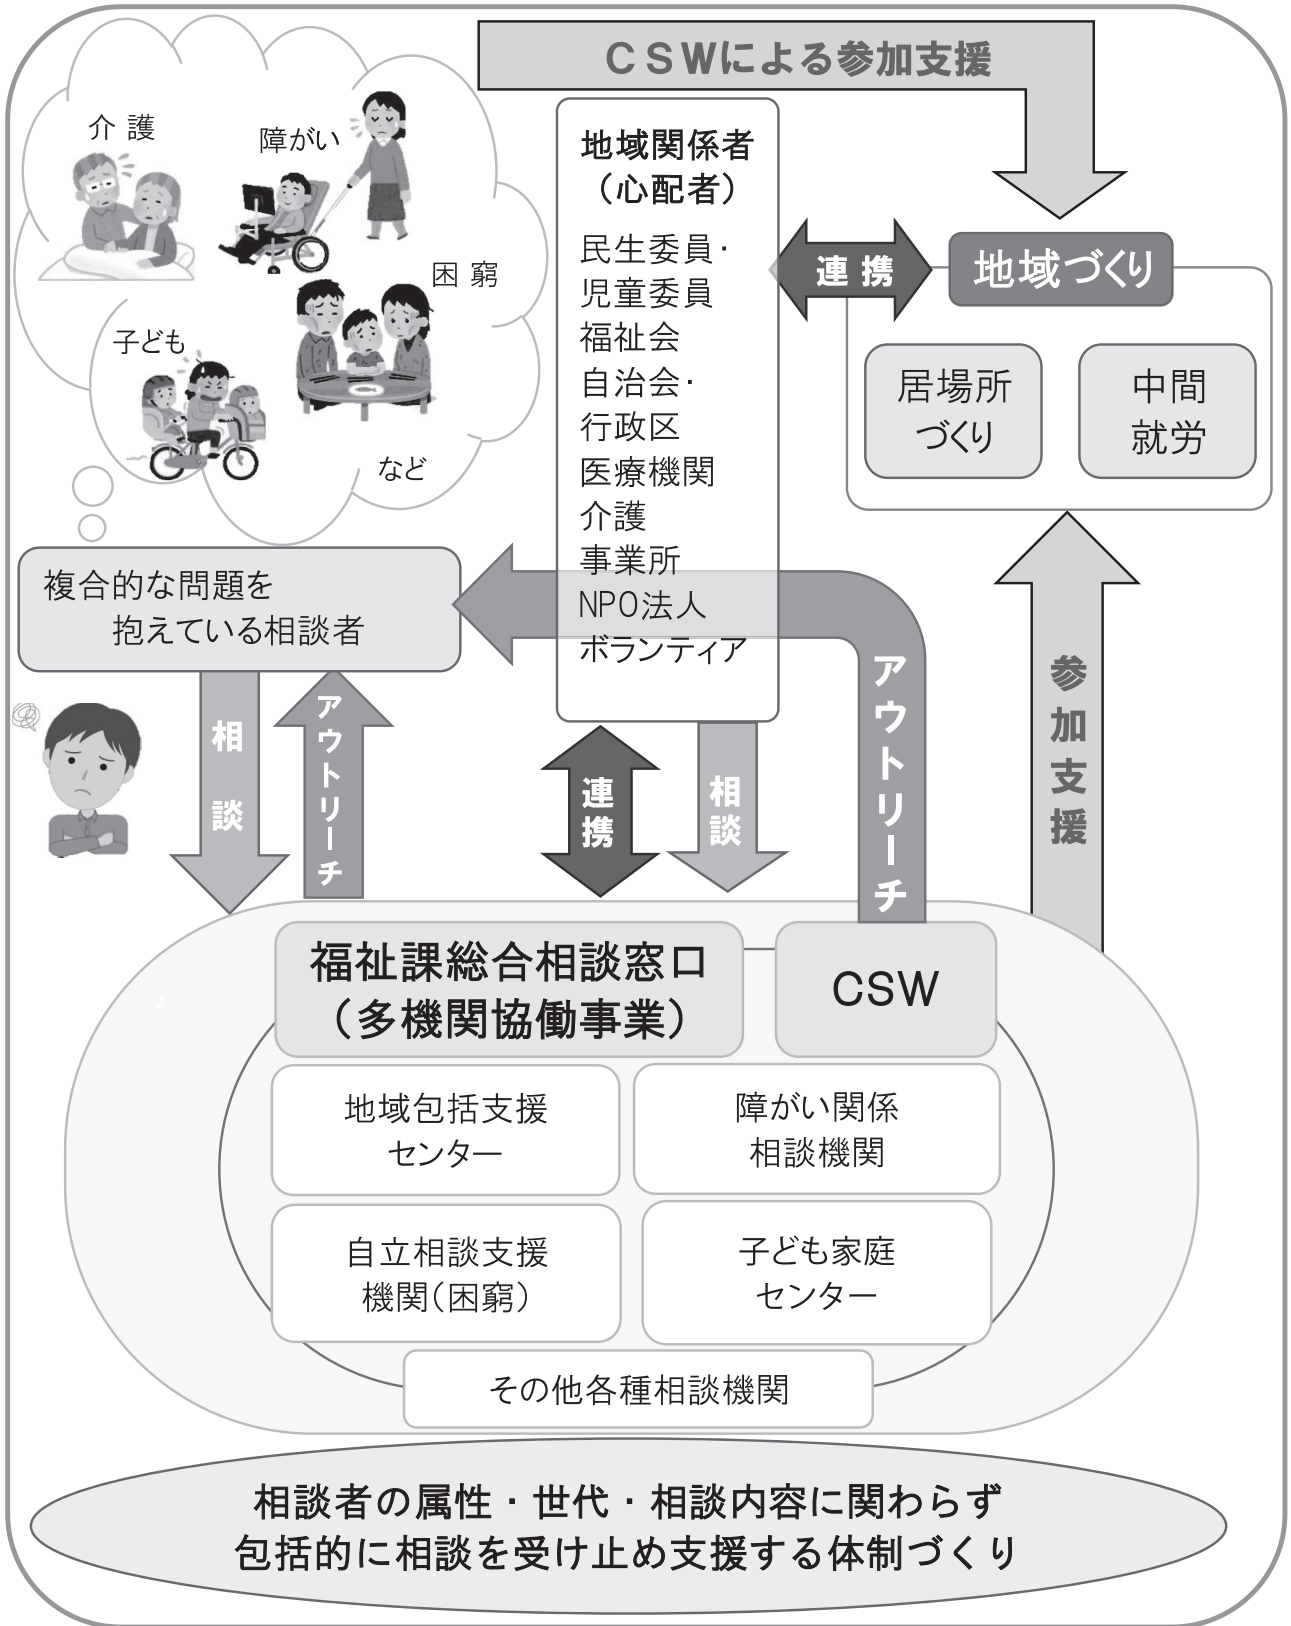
CSWによる参加支援

介護

障がい

困窮

子ども

など

地域関係者
（心配者）

民生委員・
児童委員
福祉会
自治会・
行政区
医療機関
介護
事業所
NPO法人
ボランティア

連携

地域づくり

居場所
づくり

中間
就労

複合的な問題を
抱えている相談者

相談

アウトリーチ

連携

相談

アウトリーチ

参加支援

福祉課総合相談窓口
（多機関協働事業）

CSW

地域包括支援
センター

障がい関係
相談機関

自立相談支援
機関（困窮）

子ども家庭
センター

その他各種相談機関

相談者の属性・世代・相談内容に関わらず
包括的に相談を受け止め支援する体制づくり